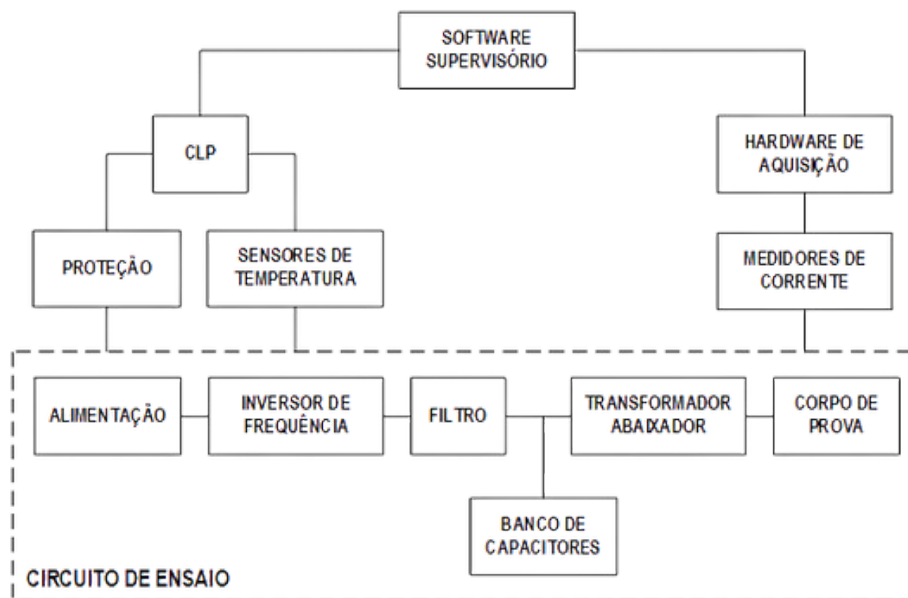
SOFTWARE SUPERVISÓRIO

CLP

HARDWARE DE AQUISIÇÃO

PROTEÇÃO

SENSORES DE TEMPERATURA

MEDIDORES DE CORRENTE

ALIMENTAÇÃO

INVERSOR DE FREQUÊNCIA

FILTRO

TRANSFORMADOR ABAIXADOR

CORPO DE PROVA

BANCO DE CAPACITORES

CIRCUITO DE ENSAIO